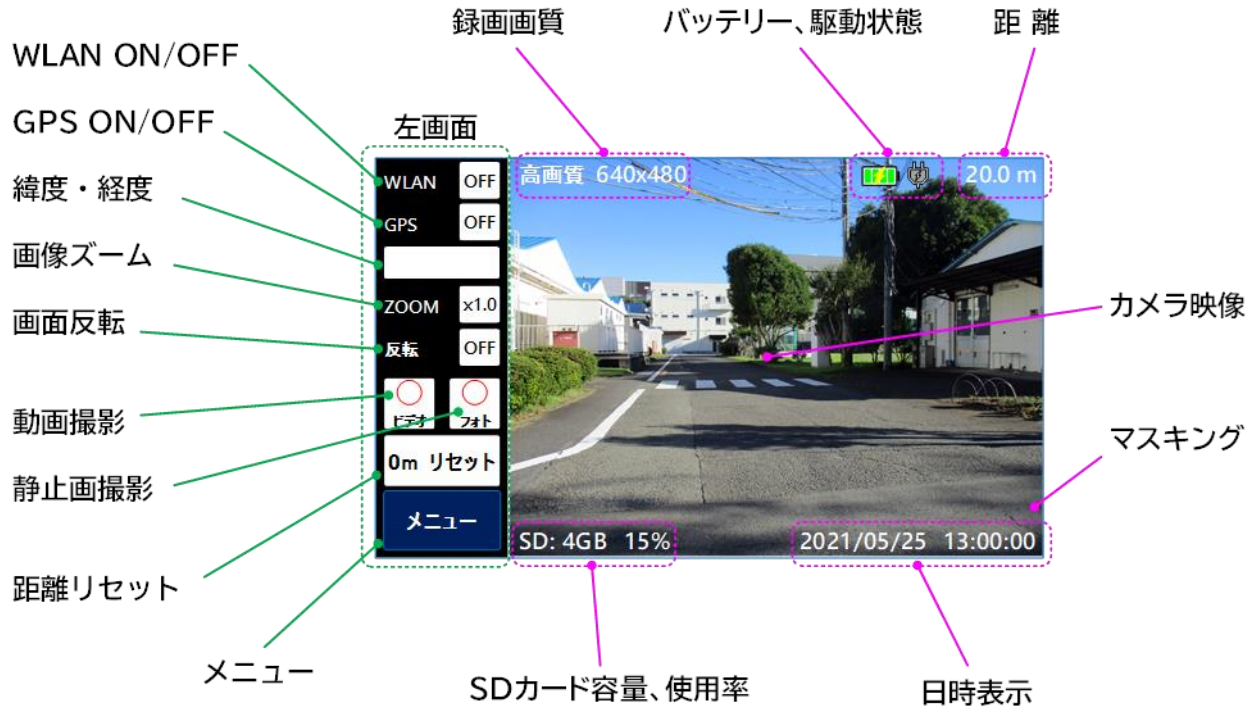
録画画質
バッテリー、駆動状態
距 離

WLAN ON/OFF
GPS ON/OFF
左画面
緯度・経度
画像ズーム
画面反転
動画撮影
静止画撮影
距離リセット
メニュー

WLAN OFF
GPS OFF
ZOOM x1.0
反転 OFF
ビデオ
フォト
0m リセット
メニュー

高画質 640x480
20.0 m
SD: 4GB 15%
2021/05/25 13:00:00

カメラ映像
マスキング
SDカード容量、使用率
日時表示